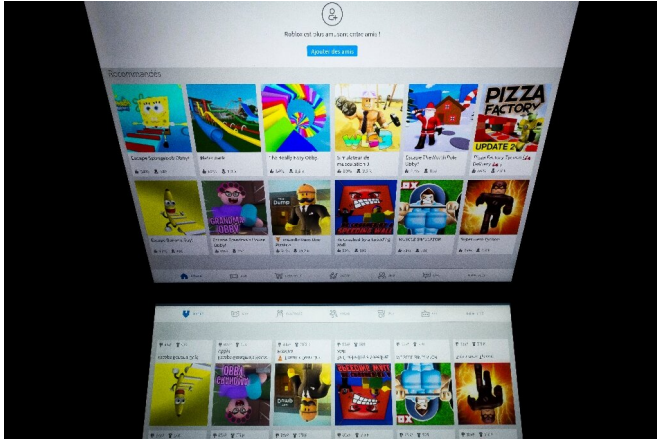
Roblox est plus am... avec votre amis !

Ajouter des amis

Recommandés

Escape Spongebob Obby!

The really easy obby

Escape the Giant Pole Obby!

PIZZA FACTORY

UPDATE 2

Pizza Factory Tycoon Delivery

GRANDMA'S OBBY

Escape Banana Obby!

Escape Grandma's House Obby

Dump

MUSCLE LEGENDS

OBBY

Accueil

Avatar